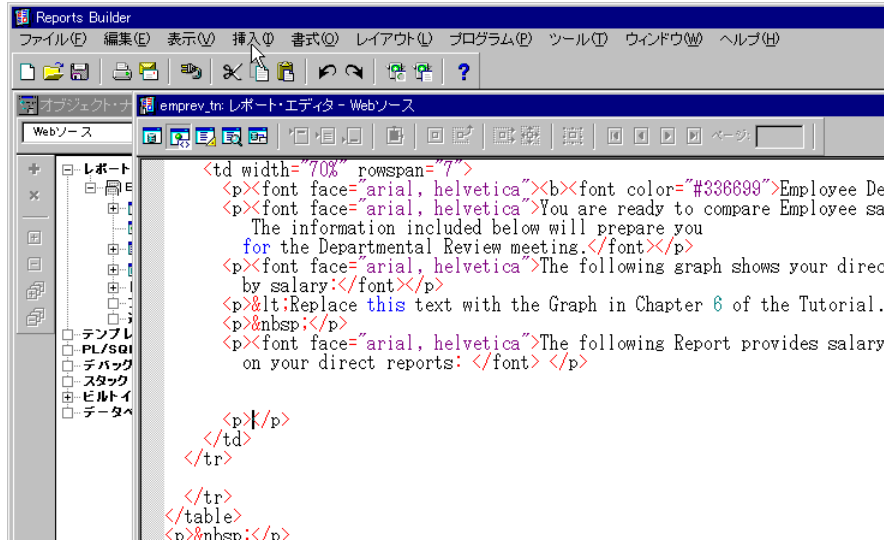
Reports Builder
ファイル(F) 編集(E) 表示(V) 挿入(I) 書式(O) レイアウト(L) プログラム(P) ツール(T) ウィンドウ(W) ヘルプ(H)

オブジェクト・ナ
Webソース
レポート
テンプレ
PL/SQL
デバッグ
スタック
ビルトイ
データベ

emprev_tn: レポート・エディタ - Webソース
ページ:

<td width="70%" rowspan="7">
<p><font face="arial, helvetica"><b><font color="#336699">Employee De
<p><font face="arial, helvetica">You are ready to compare Employee sa
The information included below will prepare you
for the Departmental Review meeting.</font></p>
<p><font face="arial, helvetica">The following graph shows your direc
by salary:</font></p>
<p>&lt;Replace this text with the Graph in Chapter 6 of the Tutorial.
<p>&nbsp;</p>
<p><font face="arial, helvetica">The following Report provides salary
on your direct reports: </font> </p>

<p></p>
</td>
</tr>

</tr>
</table>
<p>&nbsp;</p>